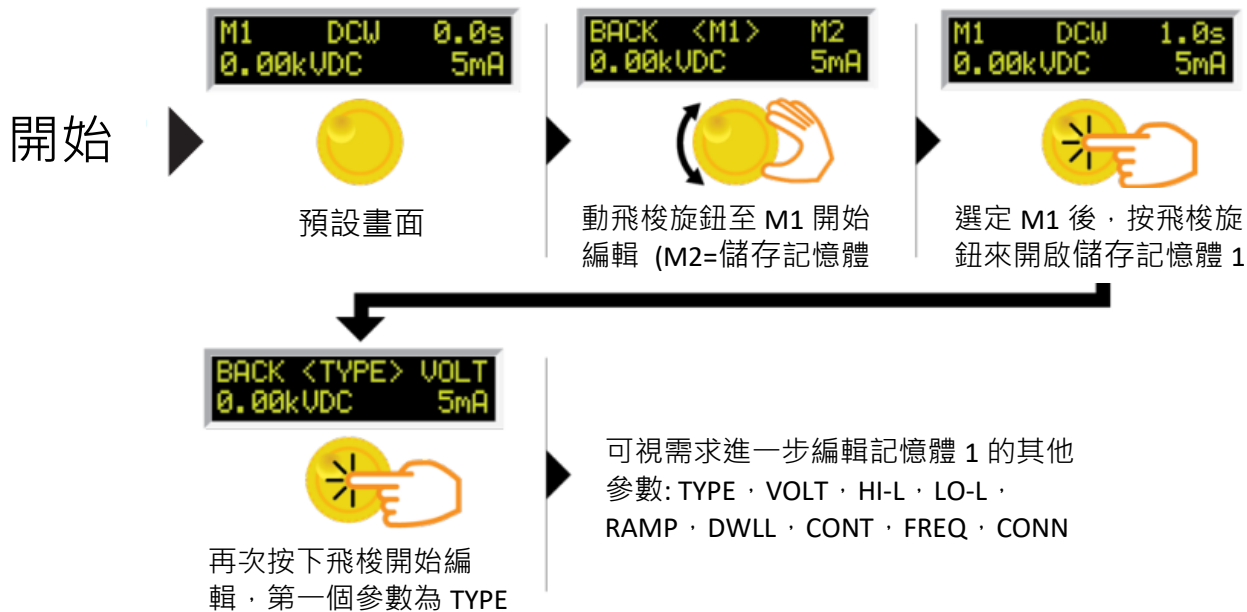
開始

M1 DCW 0.0s
0.00kVDC 5mA

預設畫面

BACK <M1> M2
0.00kVDC 5mA

動飛梭旋鈕至 M1 開始編輯 (M2=儲存記憶體

M1 DCW 1.0s
0.00kVDC 5mA

選定 M1 後，按飛梭旋鈕來開啟儲存記憶體 1

BACK <TYPE> VOLT
0.00kVDC 5mA

再次按下飛梭開始編輯，第一個參數為 TYPE

可視需求進一步編輯記憶體 1 的其他參數: TYPE，VOLT，HI-L，LO-L，RAMP，DWLL，CONT，FREQ，CONN